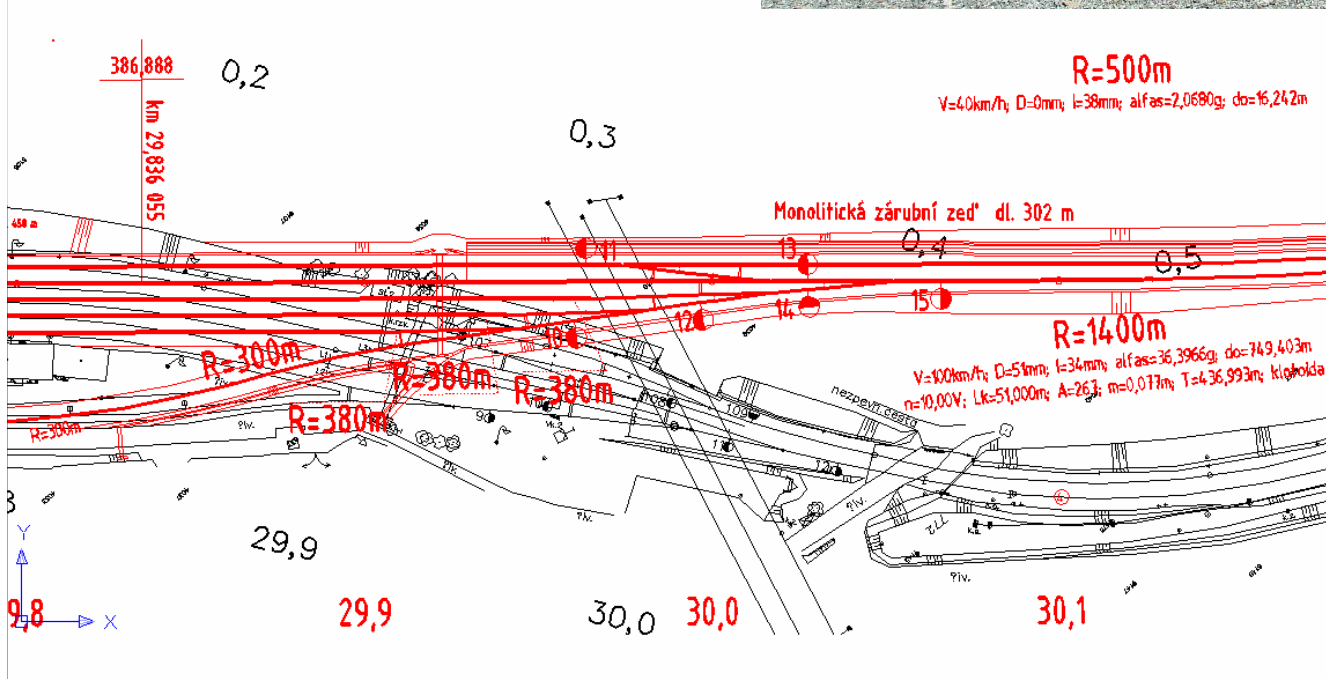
386,888

km 29,836 055

0,2

0,3

R=500m

V=40km/h; D=0mm; I=38mm; alfas=2,0680g; do=16,242m

Monolitická zárubní zeď dl. 302 m

450 m

11

13

0,4

0,5

14

15

12

10

R=1400m

V=100km/h; D=51mm; I=34mm; alfas=36,3966g; do=749,403m

n=10,00V; Lk=51,000m; A=263; m=0,077m; T=436,993m; klotoida

R=300m

R=380m

R=380m

R=380m

R=300m

nezpevn. cesta

109

12

9

8

29,9

Y

X

9,8

29,9

30,0

30,0

30,1